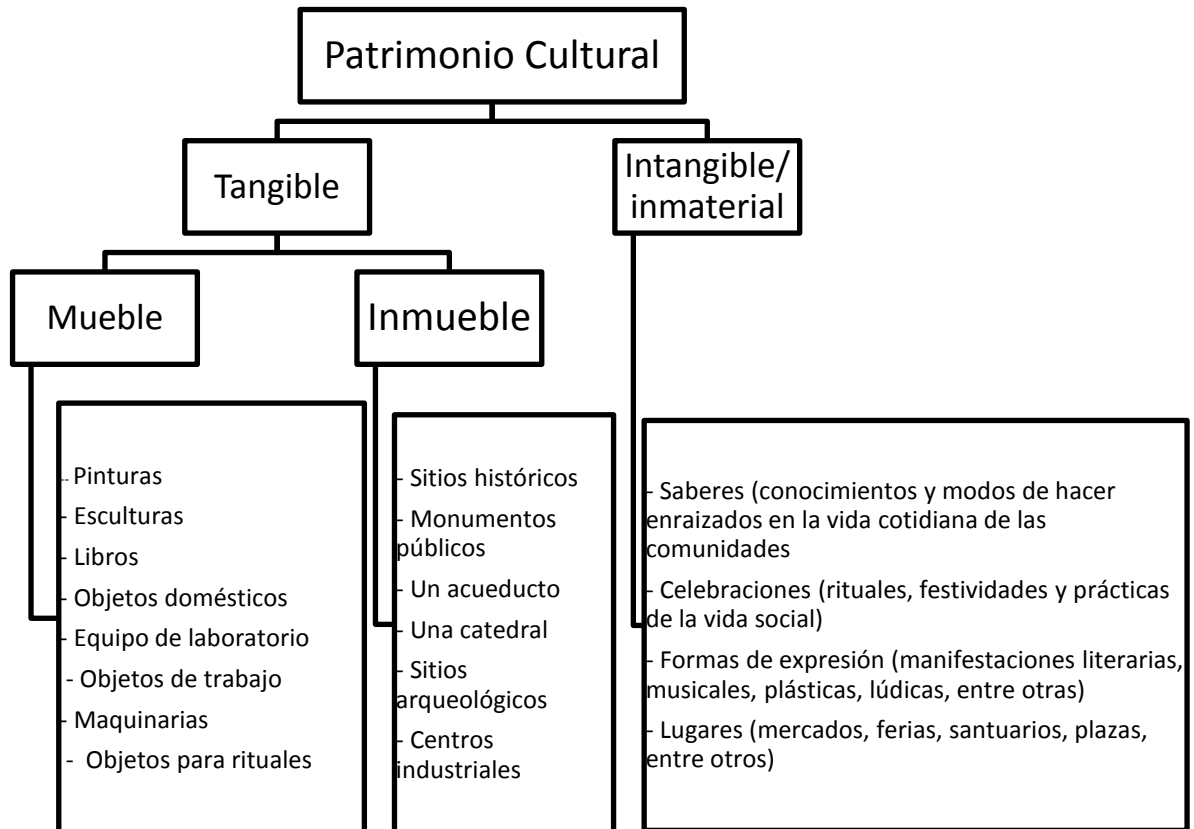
Patrimonio Cultural

Tangible

Intangible/ inmaterial

Mueble

Inmueble

- Pinturas
- Esculturas
- Libros
- Objetos domésticos
- Equipo de laboratorio
- Objetos de trabajo
- Maquinarias
- Objetos para rituales

- Sitios históricos
- Monumentos públicos
- Un acueducto
- Una catedral
- Sitios arqueológicos
- Centros industriales

- Saberes (conocimientos y modos de hacer enraizados en la vida cotidiana de las comunidades
- Celebraciones (rituales, festividades y prácticas de la vida social)
- Formas de expresión (manifestaciones literarias, musicales, plásticas, lúdicas, entre otras)
- Lugares (mercados, ferias, santuarios, plazas, entre otros)